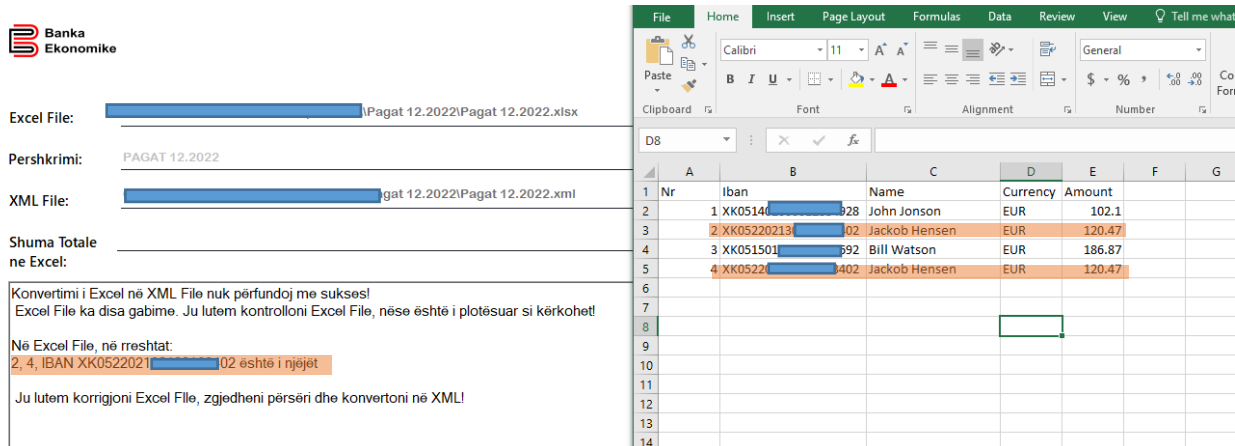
Banka Ekonomike

Excel File: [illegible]\Pagat 12.2022\Pagat 12.2022.xlsx

Pershkrimi: PAGAT 12.2022

XML File: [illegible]pagat 12.2022\Pagat 12.2022.xml

Shuma Totale ne Excel:

Konvertimi i Excel në XML File nuk përfundoj me sukses!
Excel File ka disa gabime. Ju lutem kontrolloni Excel File, nëse është i plotësuar si kërkohet!

Në Excel File, në rreshtat:
2, 4, IBAN XK0522021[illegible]02 është i njëjtë

Ju lutem korrigjoni Excel FIle, zgjedheni përsëri dhe konvertoni në XML!

File Home Insert Page Layout Formulas Data Review View Tell me what

Paste Calibri 11 General Clipboard Font Alignment Number

D8

| | A | B | C | D | E | F | G |
|---|---|---|---|---|---|---|---|
| 1 | Nr | Iban | Name | Currency | Amount | | |
| 2 | 1 | XK05140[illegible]928 | John Jonson | EUR | 102.1 | | |
| 3 | 2 | XK05220213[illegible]402 | Jackob Hensen | EUR | 120.47 | | |
| 4 | 3 | XK051501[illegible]692 | Bill Watson | EUR | 186.87 | | |
| 5 | 4 | XK05220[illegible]3402 | Jackob Hensen | EUR | 120.47 | | |
| 6 | | | | | | | |
| 7 | | | | | | | |
| 8 | | | | | | | |
| 9 | | | | | | | |
| 10 | | | | | | | |
| 11 | | | | | | | |
| 12 | | | | | | | |
| 13 | | | | | | | |
| 14 | | | | | | | |